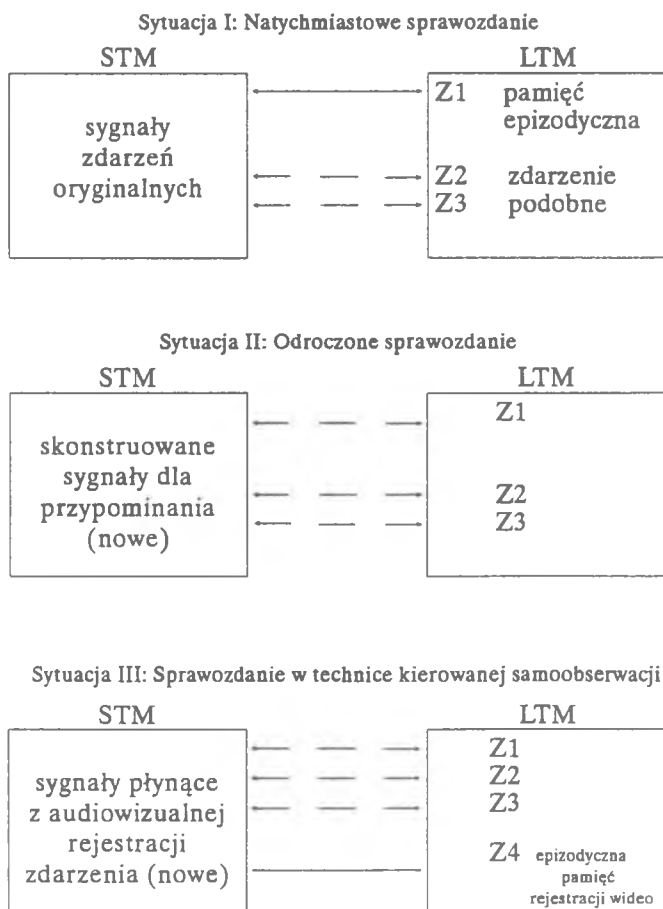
Sytuacja I: Natychmiastowe sprawozdanie

STM

sygnały zdarzeń oryginalnych

LTM

Z1 pamięć epizodyczna

Z2 zdarzenie

Z3 podobne

Sytuacja II: Odroczone sprawozdanie

STM

skonstruowane sygnały dla przypominania (nowe)

LTM

Z1

Z2

Z3

Sytuacja III: Sprawozdanie w technice kierowanej samoobserwacji

STM

sygnały płynące z audiowizualnej rejestracji zdarzenia (nowe)

LTM

Z1

Z2

Z3

Z4 epizodyczna pamięć rejestracji wideo